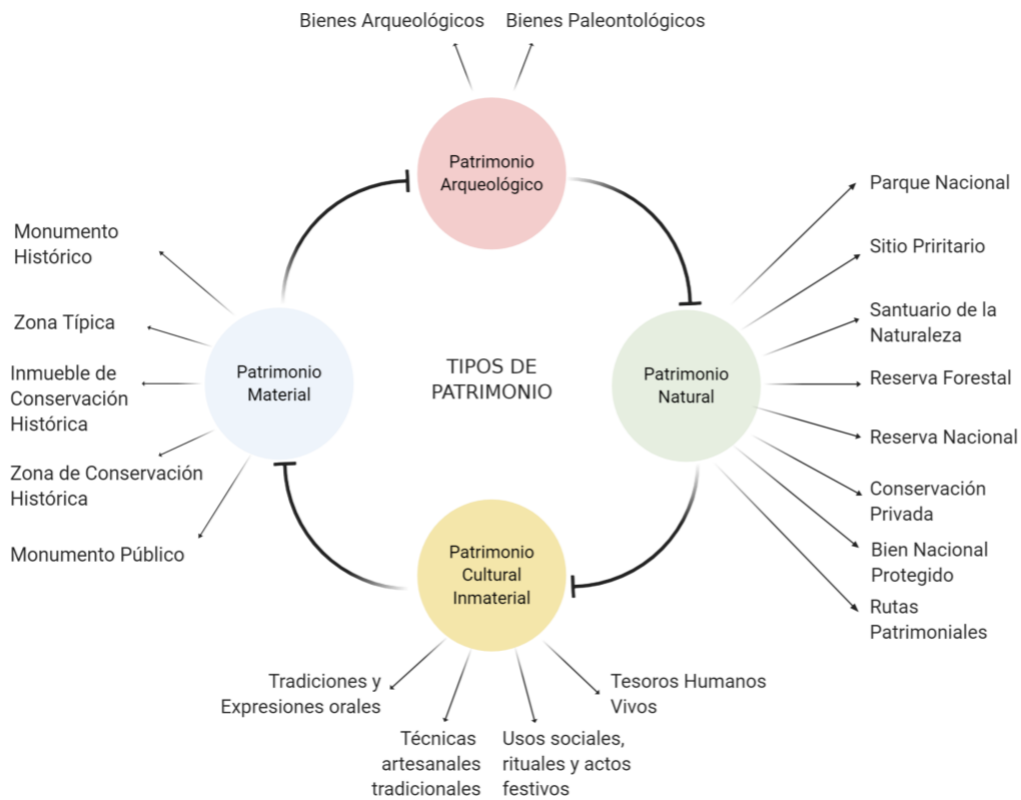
Bienes Arqueológicos

Bienes Paleontológicos

Patrimonio Arqueológico

Monumento Histórico

Zona Típica

Inmueble de Conservación Histórica

Zona de Conservación Histórica

Monumento Público

Patrimonio Material

TIPOS DE PATRIMONIO

Patrimonio Natural

Parque Nacional

Sitio Priritario

Santuario de la Naturaleza

Reserva Forestal

Reserva Nacional

Conservación Privada

Bien Nacional Protegido

Rutas Patrimoniales

Patrimonio Cultural Inmaterial

Tradiciones y Expresiones orales

Técnicas artesanales tradicionales

Usos sociales, rituales y actos festivos

Tesoros Humanos Vivos